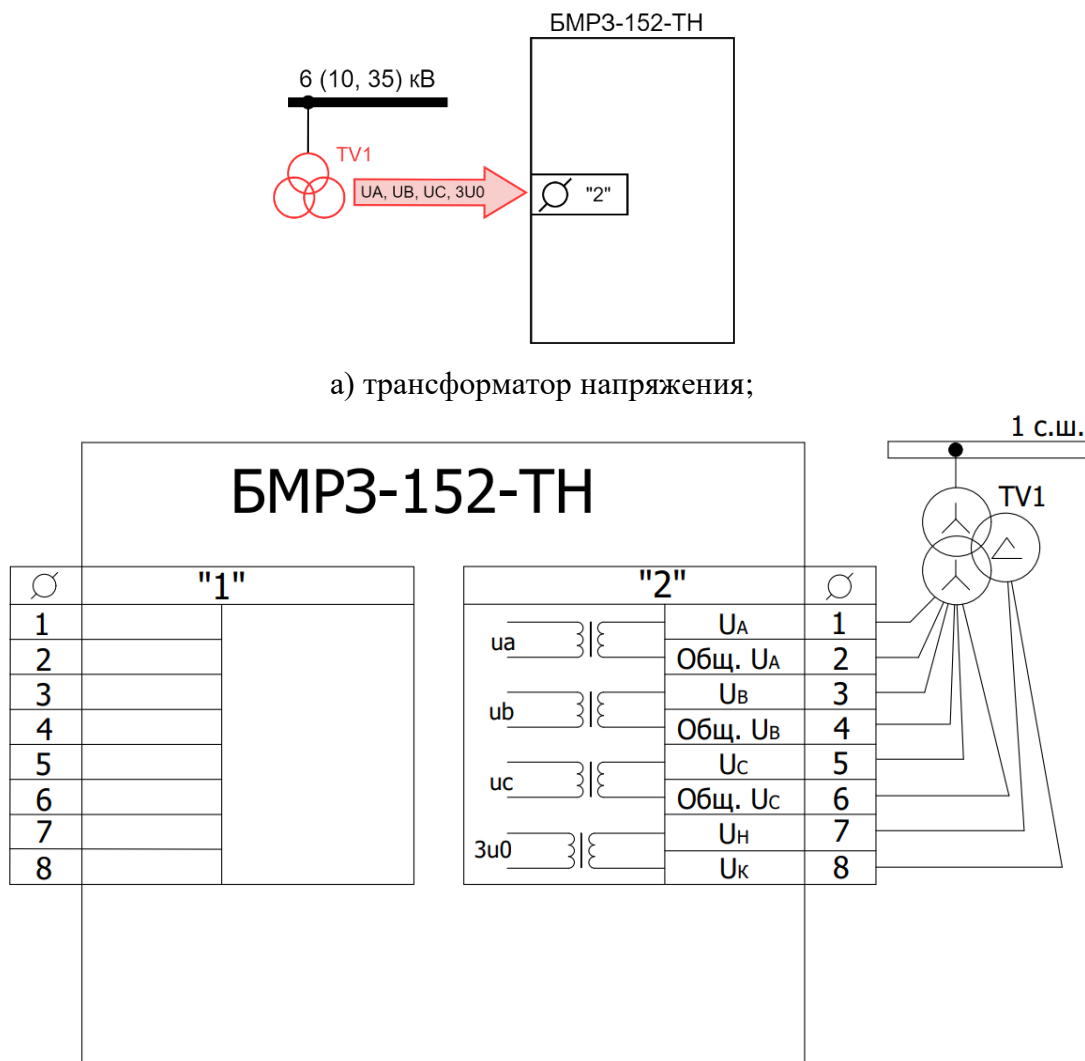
БМРЗ-152-ТН

6 (10, 35) кВ

TV1

UA, UB, UC, 3U0

"2"

а) трансформатор напряжения;

1 с.ш.

БМРЗ-152-ТН

TV1

"1"

| | |
|---|---|
| 1 | |
| 2 | |
| 3 | |
| 4 | |
| 5 | |
| 6 | |
| 7 | |
| 8 | |

"2"

| | | |
|---|---|---|
| ua | $U_A$ | 1 |
| | Общ. $U_A$ | 2 |
| ub | $U_B$ | 3 |
| | Общ. $U_B$ | 4 |
| uc | $U_C$ | 5 |
| | Общ. $U_C$ | 6 |
| 3u0 | $U_H$ | 7 |
| | $U_K$ | 8 |